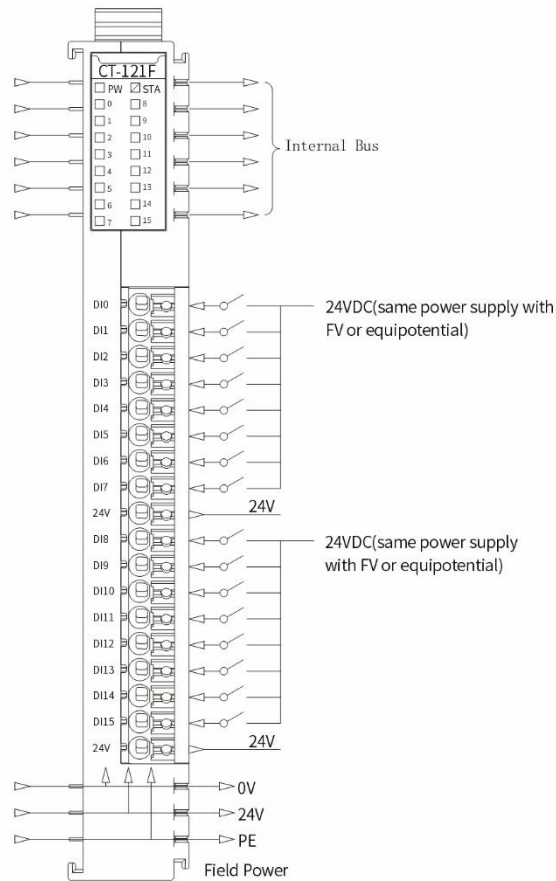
CT-121F

PW
STA
0
8
1
9
2
10
3
11
4
12
5
13
6
14
7
15

Internal Bus

DI0
DI1
DI2
DI3
DI4
DI5
DI6
DI7
24V
DI8
DI9
DI10
DI11
DI12
DI13
DI14
DI15
24V

24VDC(same power supply with FV or equipotential)

24V

24VDC(same power supply with FV or equipotential)

24V

0V
24V
PE
Field Power